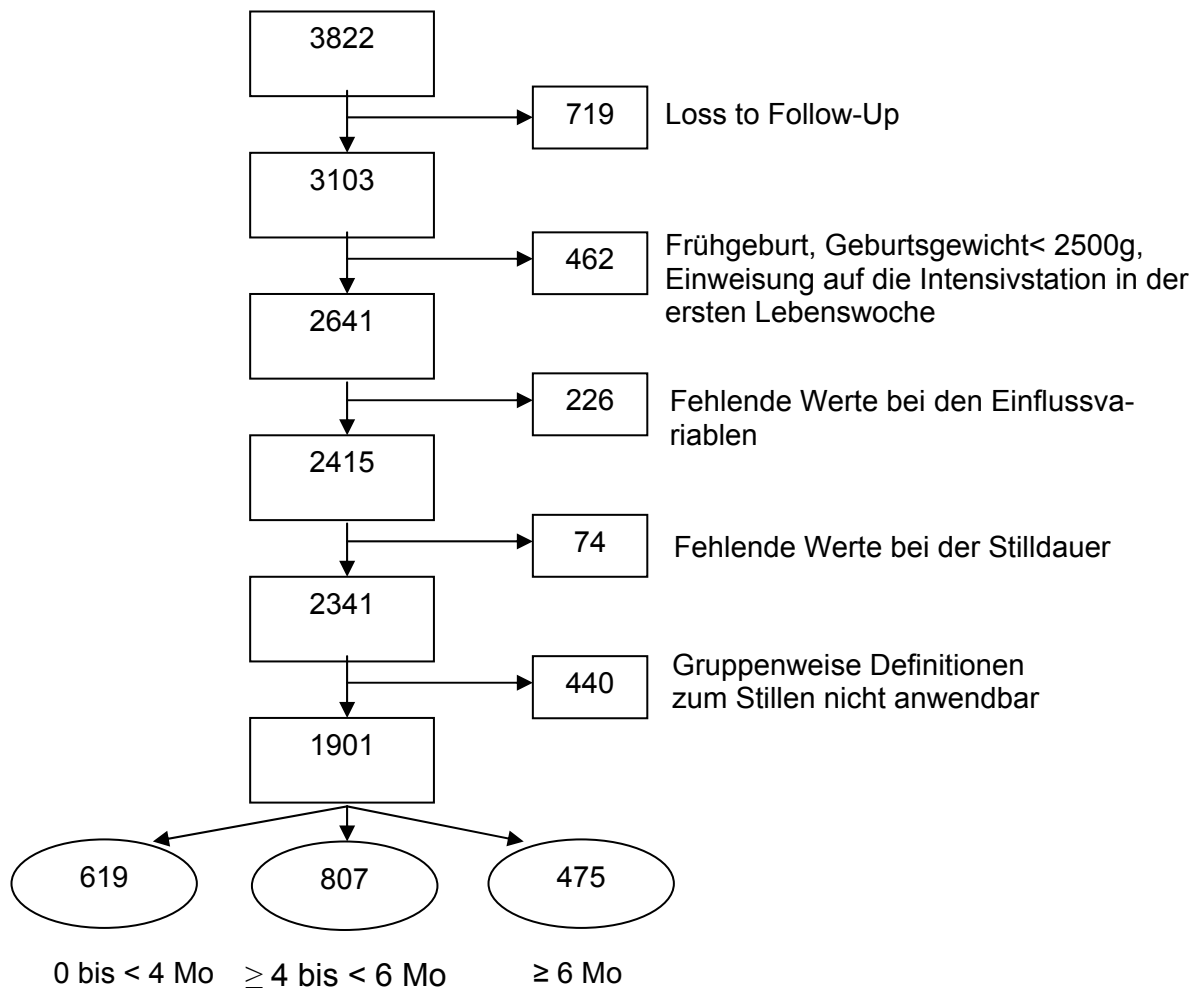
3822

719 Loss to Follow-Up

3103

462 Frühgeburt, Geburtsgewicht< 2500g, Einweisung auf die Intensivstation in der ersten Lebenswoche

2641

226 Fehlende Werte bei den Einflussvariablen

2415

74 Fehlende Werte bei der Stilldauer

2341

440 Gruppenweise Definitionen zum Stillen nicht anwendbar

1901

619

807

475

0 bis < 4 Mo $\geq$ 4 bis < 6 Mo ≥ 6 Mo